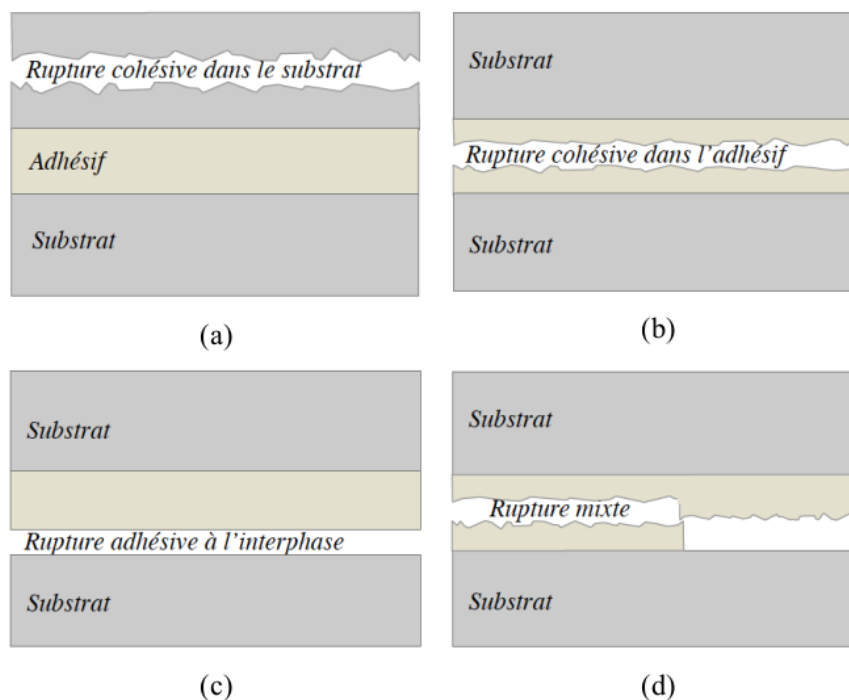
Rupture cohésive dans le substrat

Adhésif

Substrat

(a)

Substrat

Rupture cohésive dans l'adhésif

Substrat

(b)

Substrat

Rupture adhésive à l'interphase

Substrat

(c)

Substrat

Rupture mixte

Substrat

(d)